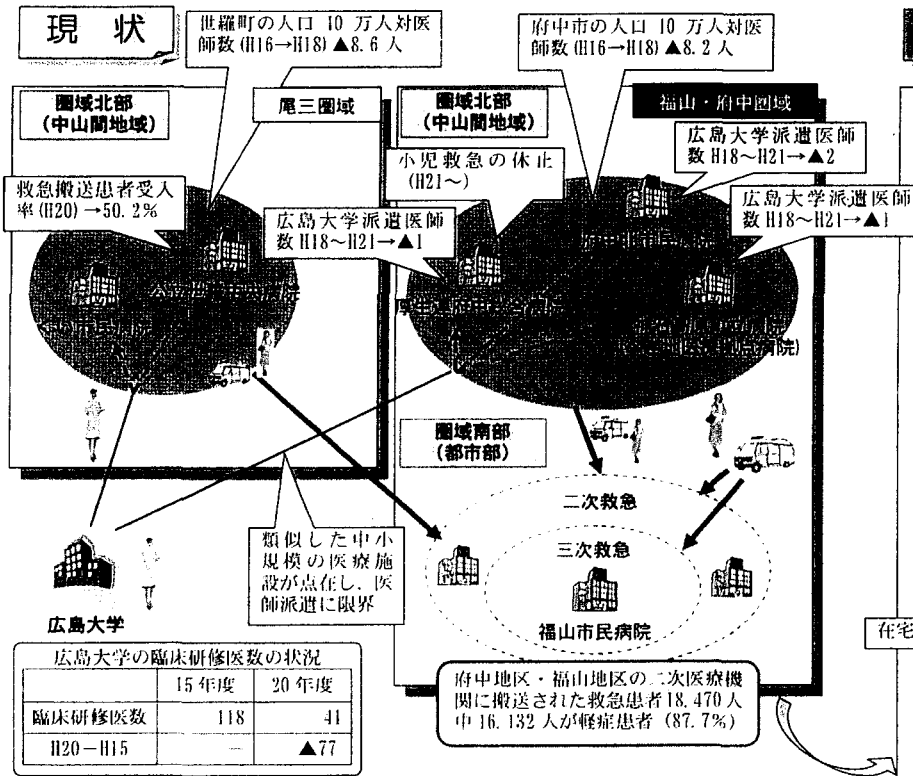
現　状

世羅町の人口 10 万人対医師数 (H16→H18) ▲8.6 人

府中市の人口 10 万人対医師数 (H16→H18) ▲8.2 人

圏域北部
(中山間地域)

尾三圏域

圏域北部
(中山間地域)

福山・府中圏域

広島大学派遣医師数 H18～H21→▲2

小児救急の休止
(H21～)

救急搬送患者受入率 (H20) →50.2%

広島大学派遣医師数 H18～H21→▲1

広島大学派遣医師数 H18～H21→▲1

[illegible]

圏域南部
(都市部)

二次救急

三次救急

福山市民病院

類似した中小規模の医療施設が点在し、医師派遣に限界

広島大学

| 広島大学の臨床研修医数の状況 | | |
|---|---|---|
| | 15 年度 | 20 年度 |
| 臨床研修医数 | 118 | 41 |
| H20－H15 | — | ▲77 |

府中地区・福山地区の二次医療機関に搬送された救急患者 18,470 人中 16,132 人が軽症患者 (87.7%)

在宅